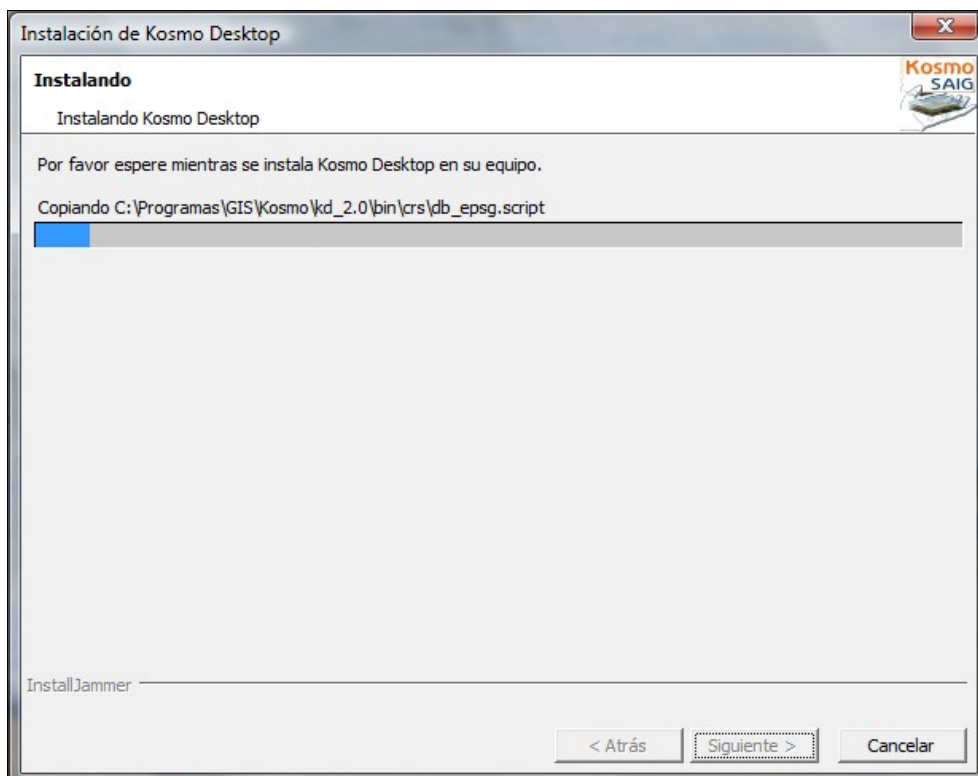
Instalación de Kosmo Desktop

Instalando

Instalando Kosmo Desktop

Kosmo SAIG

Por favor espere mientras se instala Kosmo Desktop en su equipo.

Copiando C:\Programas\GIS\Kosmo\kd_2.0\bin\crs\db_epsg.script

InstallJammer

< Atrás   Siguiente >   Cancelar